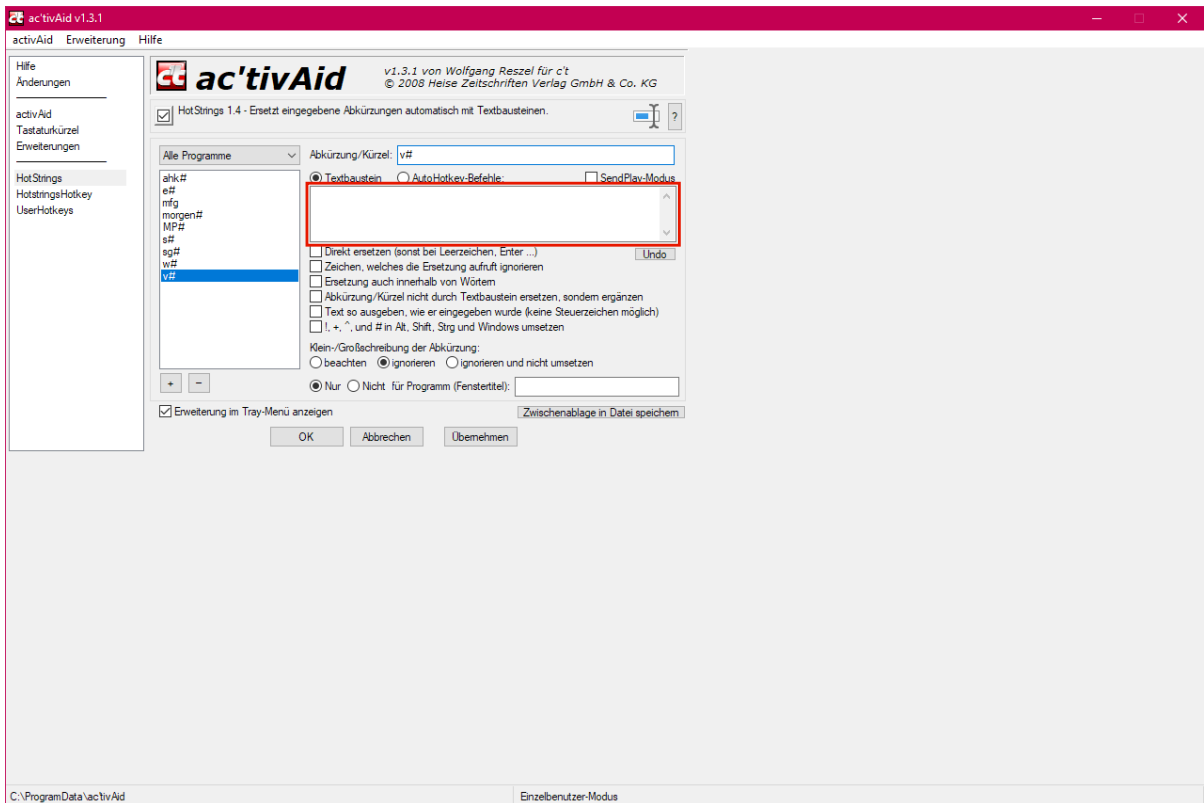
ac'tivAid v1.3.1

activAid Erweiterung Hilfe

Hilfe
Änderungen

activAid
Tastaturkürzel
Erweiterungen

HotStrings
HotstringsHotkey
UserHotkeys

ct ac'tivAid v1.3.1 von Wolfgang Reszel für c't © 2008 Heise Zeitschriften Verlag GmbH & Co. KG

HotStrings 1.4 - Ersetzt eingegebene Abkürzungen automatisch mit Textbausteinen.

?

Alle Programme

ahk#
e#
mfg
morgen#
MP#
s#
sg#
w#
v#

Abkürzung/Kürzel: v#

Textbaustein AutoHotkey-Befehle: SendPlay-Modus

Direkt ersetzen (sonst bei Leerzeichen, Enter ...)
Undo
Zeichen, welches die Ersetzung aufruft ignorieren
Ersetzung auch innerhalb von Wörtern
Abkürzung/Kürzel nicht durch Textbaustein ersetzen, sondern ergänzen
Text so ausgeben, wie er eingegeben wurde (keine Steuerzeichen möglich)
!, +, ^, und # in Alt, Shift, Strg und Windows umsetzen

Klein-/Großschreibung der Abkürzung:
beachten ignorieren ignorieren und nicht umsetzen

+ −

Nur Nicht für Programm (Fenstertitel):

Erweiterung im Tray-Menü anzeigen
Zwischenablage in Datei speichern

OK Abbrechen Übernehmen

C:\ProgramData\ac'tivAid
Einzelbenutzer-Modus